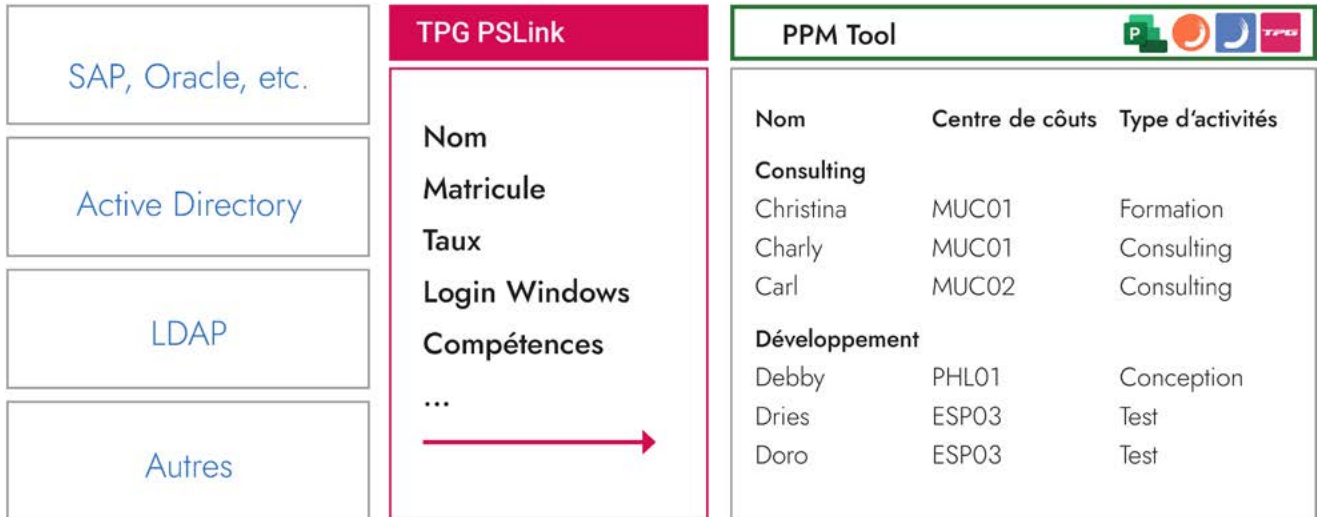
SAP, Oracle, etc.

Active Directory

LDAP

Autres

TPG PSLink

Nom

Matricule

Taux

Login Windows

Compétences

...

PPM Tool

P

TPG

| Nom | Centre de côuts | Type d'activités |
|---|---|---|
| **Consulting** | | |
| Christina | MUC01 | Formation |
| Charly | MUC01 | Consulting |
| Carl | MUC02 | Consulting |
| **Développement** | | |
| Debby | PHL01 | Conception |
| Dries | ESP03 | Test |
| Doro | ESP03 | Test |